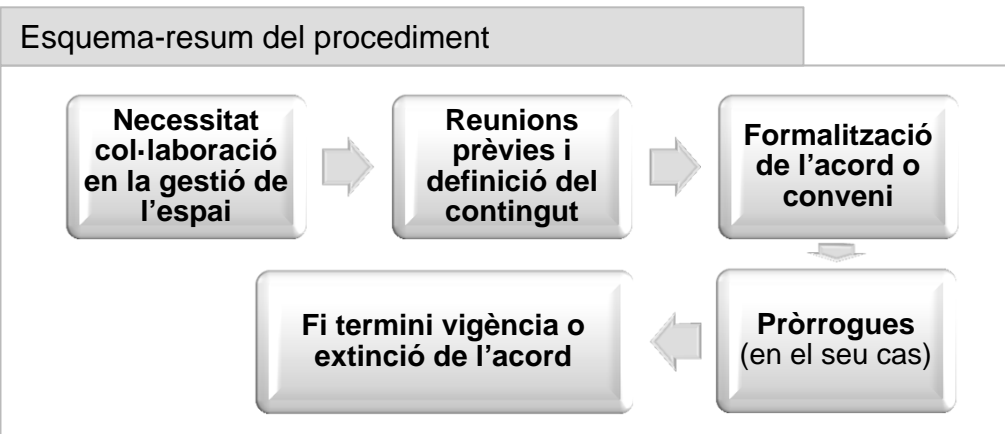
Esquema-resum del procediment

Necessitat col·laboració en la gestió de l'espai

Reunions prèvies i definició del contingut

Formalització de l'acord o conveni

Pròrrogues (en el seu cas)

Fi termini vigència o extinció de l'acord